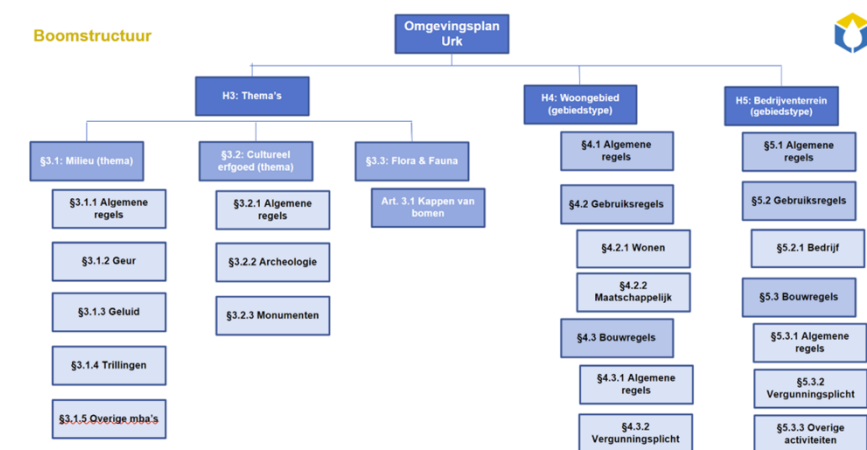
Boomstructuur

Omgevingsplan Urk

H3: Thema's

§3.1: Milieu (thema)

§3.1.1 Algemene regels

§3.1.2 Geur

§3.1.3 Geluid

§3.1.4 Trillingen

§3.1.5 Overige mba's

§3.2: Cultureel erfgoed (thema)

§3.2.1 Algemene regels

§3.2.2 Archeologie

§3.2.3 Monumenten

§3.3: Flora & Fauna

Art. 3.1 Kappen van bomen

H4: Woongebied (gebiedstype)

§4.1 Algemene regels

§4.2 Gebruiksregels

§4.2.1 Wonen

§4.2.2 Maatschappelijk

§4.3 Bouwregels

§4.3.1 Algemene regels

§4.3.2 Vergunningsplicht

H5: Bedrijventerrein (gebiedstype)

§5.1 Algemene regels

§5.2 Gebruiksregels

§5.2.1 Bedrijf

§5.3 Bouwregels

§5.3.1 Algemene regels

§5.3.2 Vergunningsplicht

§5.3.3 Overige activiteiten